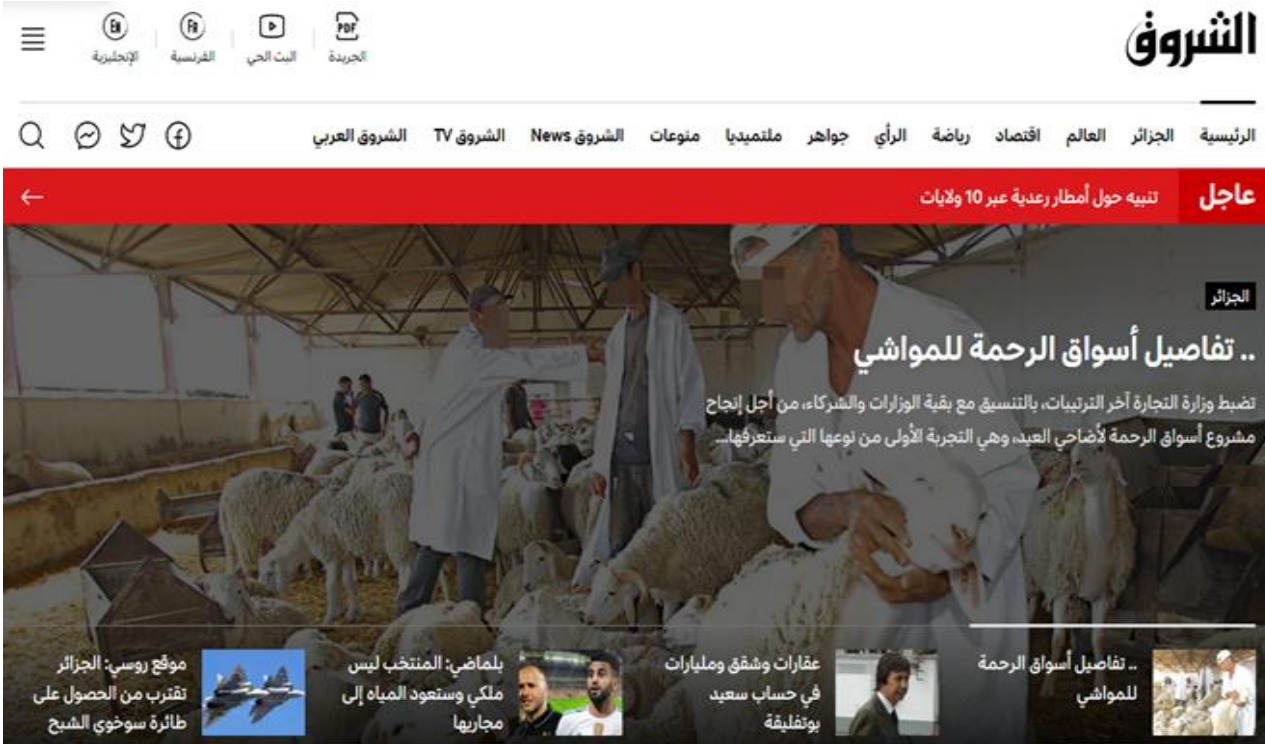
الشروق

PDF
الجريدة

البث الحي

FR
الفرنسية

EN
الإنجليزية

الرئيسية الجزائر العالم اقتصاد رياضة الرأي جواهر ملتميديا منوعات الشروق News الشروق TV الشروق العربي

عاجل
تنبيه حول أمطار رعدية عبر 10 ولايات

الجزائر

.. تفاصيل أسواق الرحمة للمواشي

تضبط وزارة التجارة آخر الترتيبات، بالتنسيق مع بقية الوزارات والشركاء، من أجل إنجاح مشروع أسواق الرحمة لأضاحي العيد، وهي التجربة الأولى من نوعها التي ستعرفها...

.. تفاصيل أسواق الرحمة للمواشي

عقارات وشقق ومليارات في حساب سعيد بوتفليقة

بلماضي: المنتخب ليس ملكي وستعود المياه إلى مجاريها

موقع روسي: الجزائر تقترب من الحصول على طائرة سوخوي الشبح